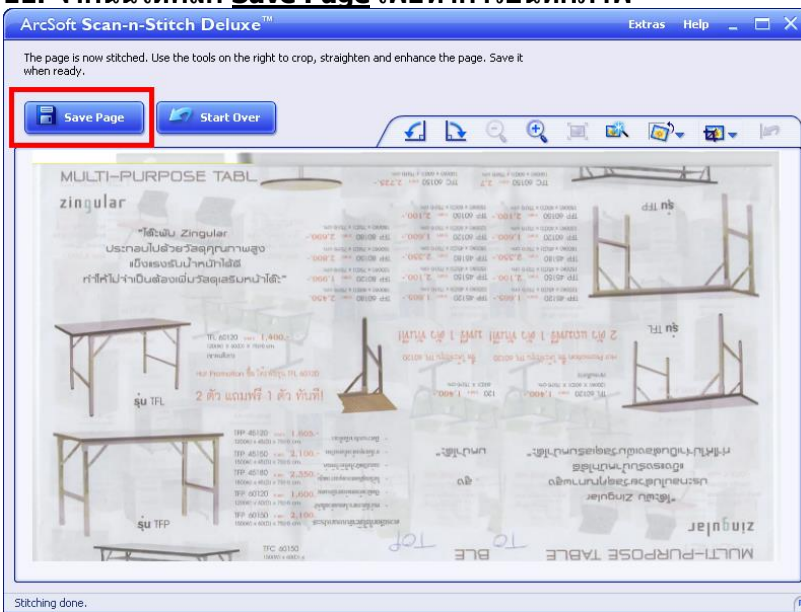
ArcSoft Scan-n-Stitch Deluxe™

Extras Help

The page is now stitched. Use the tools on the right to crop, straighten and enhance the page. Save it when ready.

Save Page

Start Over

MULTI-PURPOSE TABL

zingular

"โต๊ะพับ Zingular ประกอบไปด้วยวัสดุคุณภาพสูง แข็งแรงรับน้ำหนักได้ดี ทำให้ไม่จำเป็นต้องเพิ่มวัสดุเสริมหน้าโต๊ะ"

รุ่น TFL

2 ตัว แถมฟรี 1 ตัว ทันที!

รุ่น TFP

TFC 60150

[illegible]

Stitching done.